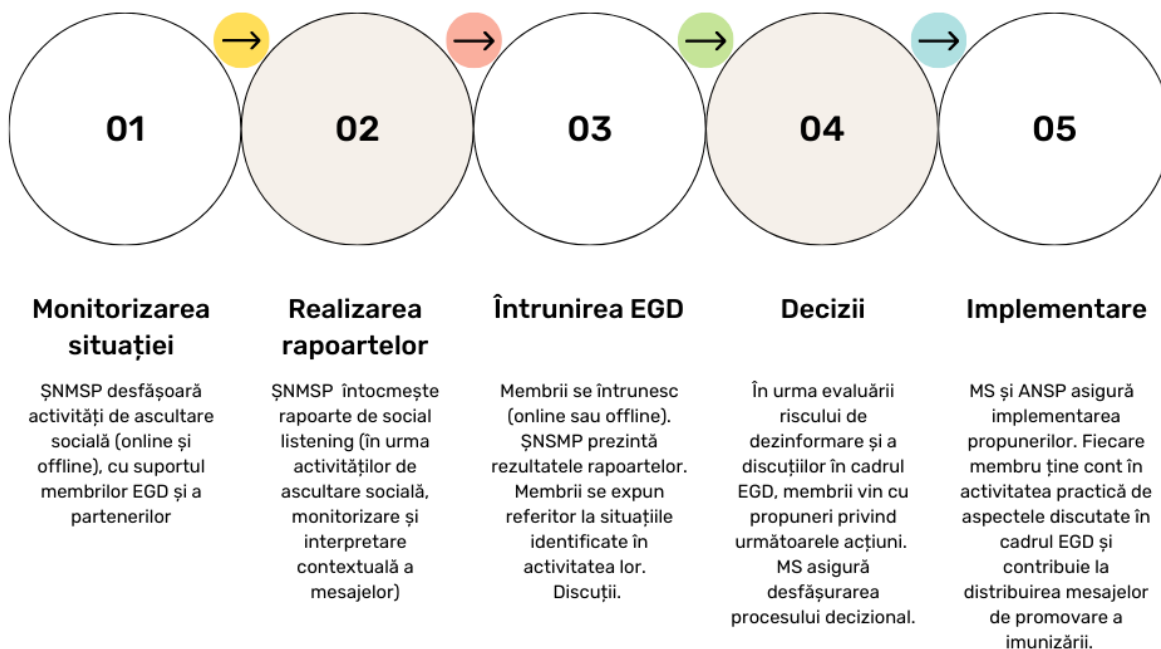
01

02

03

04

05

Monitorizarea situației

ȘNMSP desfășoară activități de ascultare socială (online și offline), cu suportul membrilor EGD și a partenerilor

Realizarea rapoartelor

ȘNMSP întocmește rapoarte de social listening (în urma activităților de ascultare socială, monitorizare și interpretare contextuală a mesajelor)

Întrunirea EGD

Membrii se întrunesc (online sau offline). ȘNSMP prezintă rezultatele rapoartelor. Membrii se expun referitor la situațiile identificate în activitatea lor. Discuții.

Decizii

În urma evaluării riscului de dezinformare și a discuțiilor în cadrul EGD, membrii vin cu propuneri privind următoarele acțiuni. MS asigură desfășurarea procesului decizional.

Implementare

MS și ANSP asigură implementarea propunerilor. Fiecare membru ține cont în activitatea practică de aspectele discutate în cadrul EGD și contribuie la distribuirea mesajelor de promovare a imunizării.